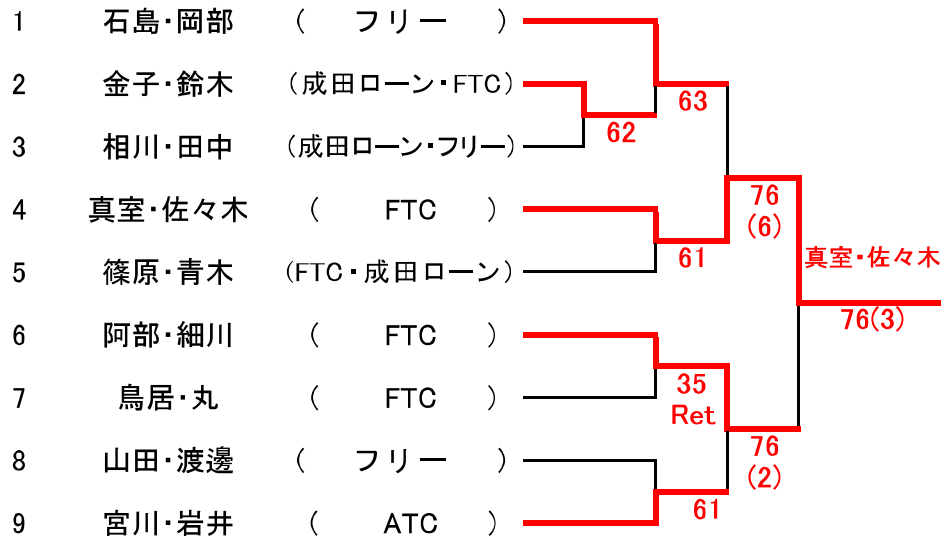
1 石島・岡部 （ フリー ）
2 金子・鈴木 （成田ローン・FTC）
3 相川・田中 （成田ローン・フリー）
4 真室・佐々木 （ FTC ）
5 篠原・青木 （FTC・成田ローン）
6 阿部・細川 （ FTC ）
7 鳥居・丸 （ FTC ）
8 山田・渡邊 （ フリー ）
9 宮川・岩井 （ ATC ）

62
63
61
76
(6)
35
Ret
76
(2)
61
真室・佐々木
76(3)